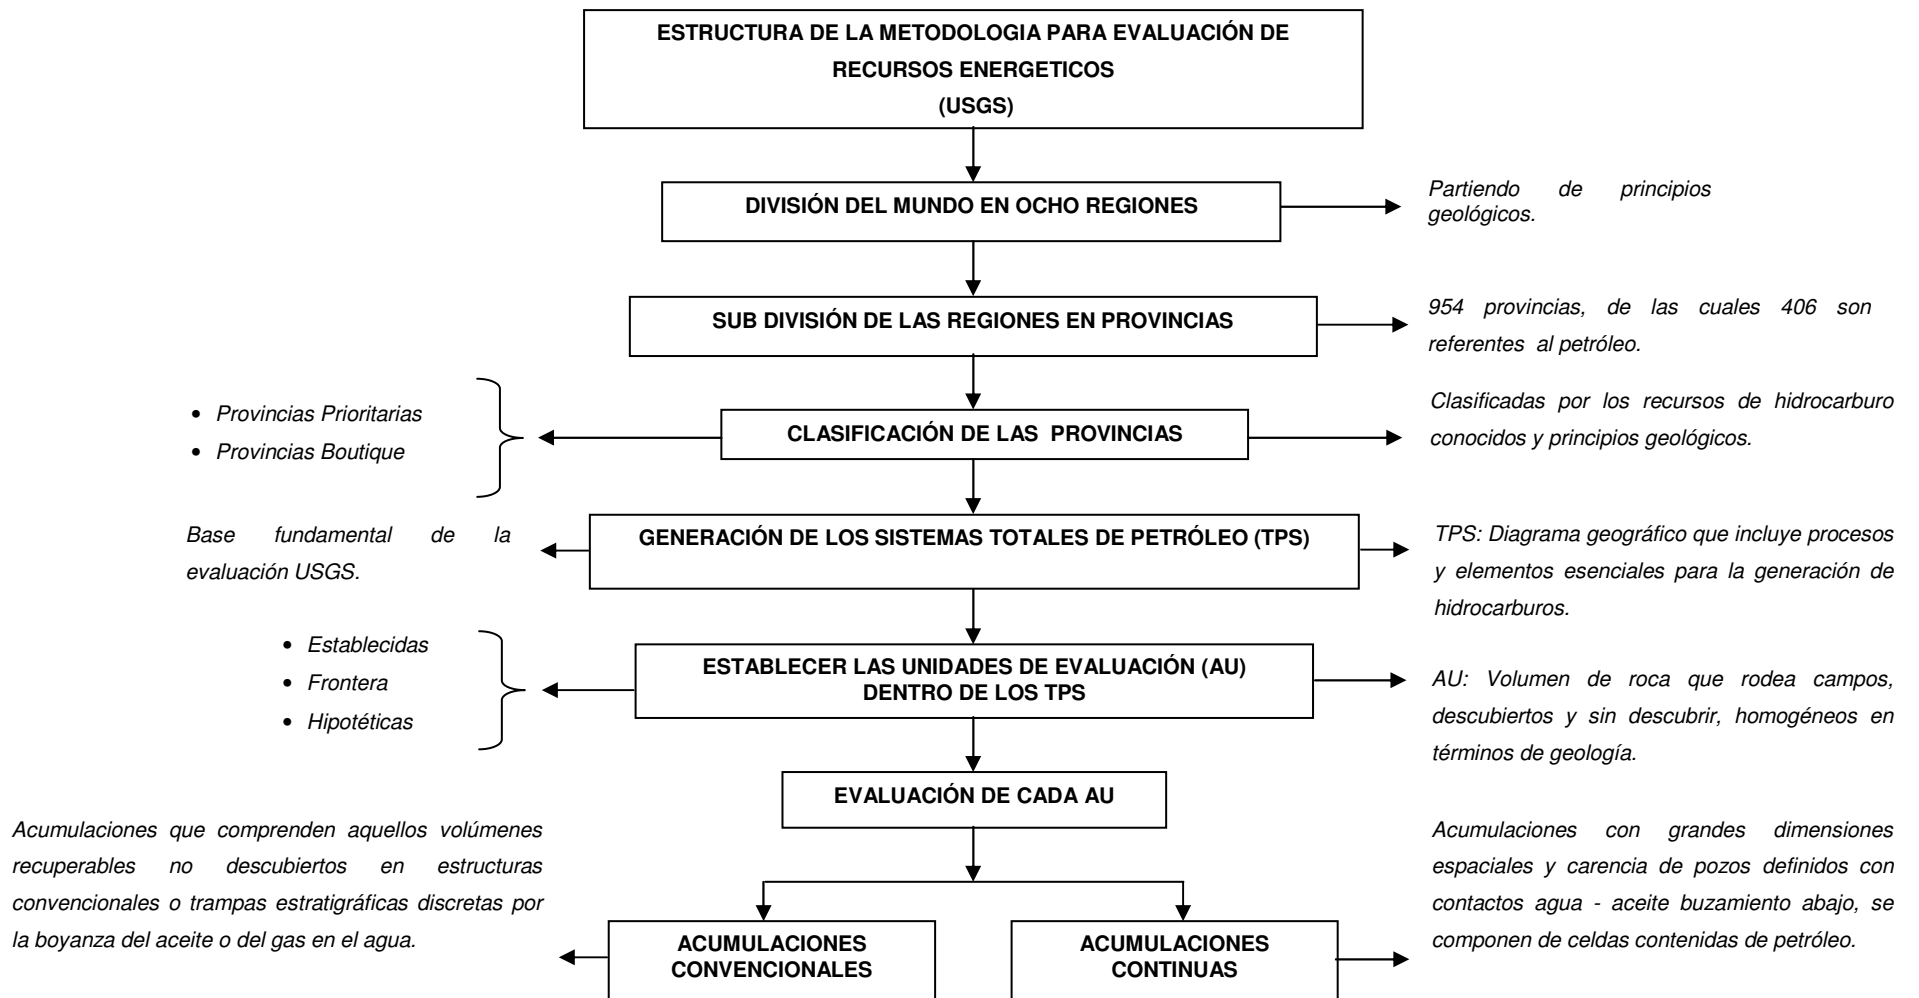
ESTRUCTURA DE LA METODOLOGIA PARA EVALUACIÓN DE RECURSOS ENERGETICOS (USGS)

DIVISIÓN DEL MUNDO EN OCHO REGIONES

Partiendo de principios geológicos.

SUB DIVISIÓN DE LAS REGIONES EN PROVINCIAS

954 provincias, de las cuales 406 son referentes al petróleo.

• Provincias Prioritarias
• Provincias Boutique

CLASIFICACIÓN DE LAS PROVINCIAS

Clasificadas por los recursos de hidrocarburo conocidos y principios geológicos.

Base fundamental de la evaluación USGS.

GENERACIÓN DE LOS SISTEMAS TOTALES DE PETRÓLEO (TPS)

TPS: Diagrama geográfico que incluye procesos y elementos esenciales para la generación de hidrocarburos.

• Establecidas
• Frontera
• Hipotéticas

ESTABLECER LAS UNIDADES DE EVALUACIÓN (AU) DENTRO DE LOS TPS

AU: Volumen de roca que rodea campos, descubiertos y sin descubrir, homogéneos en términos de geología.

EVALUACIÓN DE CADA AU

Acumulaciones que comprenden aquellos volúmenes recuperables no descubiertos en estructuras convencionales o trampas estratigráficas discretas por la boyanza del aceite o del gas en el agua.

Acumulaciones con grandes dimensiones espaciales y carencia de pozos definidos con contactos agua - aceite buzamiento abajo, se componen de celdas contenidas de petróleo.

ACUMULACIONES CONVENCIONALES

ACUMULACIONES CONTINUAS